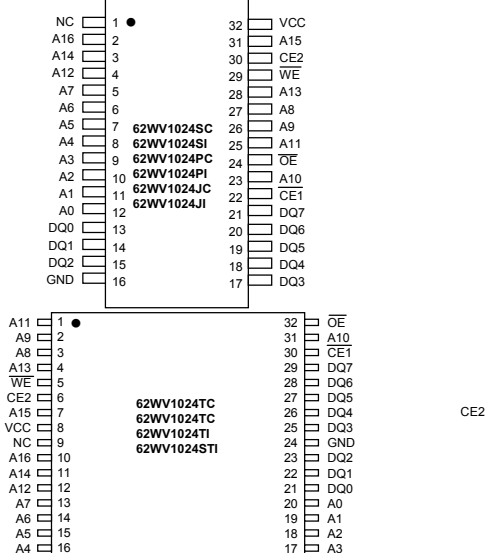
NC 1 32 VCC
A16 2 31 A15
A14 3 30 CE2
A12 4 29 $\overline{WE}$
A7 5 28 A13
A6 6 27 A8
A5 7 26 A9
A4 8 25 A11
A3 9 24 $\overline{OE}$
A2 10 23 A10
A1 11 22 $\overline{CE1}$
A0 12 21 DQ7
DQ0 13 20 DQ6
DQ1 14 19 DQ5
DQ2 15 18 DQ4
GND 16 17 DQ3

62WV1024SC
62WV1024SI
62WV1024PC
62WV1024PI
62WV1024JC
62WV1024JI

A11 1 32 $\overline{OE}$
A9 2 31 A10
A8 3 30 $\overline{CE1}$
A13 4 29 DQ7
$\overline{WE}$ 5 28 DQ6
CE2 6 27 DQ5
A15 7 26 DQ4
VCC 8 25 DQ3
NC 9 24 GND
A16 10 23 DQ2
A14 11 22 DQ1
A12 12 21 DQ0
A7 13 20 A0
A6 14 19 A1
A5 15 18 A2
A4 16 17 A3

62WV1024TC
62WV1024TC
62WV1024TI
62WV1024STI

CE2